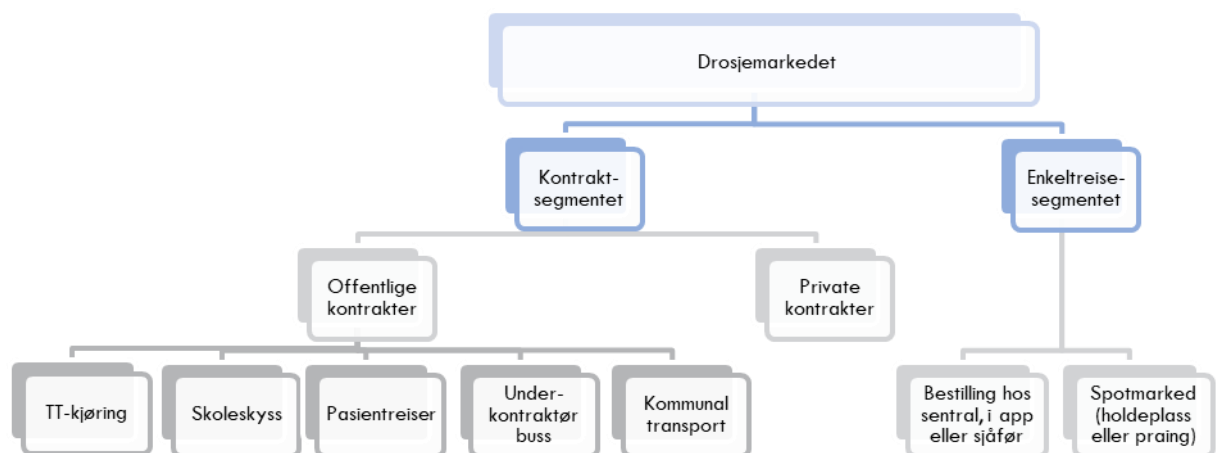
Drosjemarkedet

Kontrakt-segmentet

Enkeltreise-segmentet

Offentlige kontrakter

Private kontrakter

TT-kjøring

Skoleskyss

Pasientreiser

Under-kontraktør buss

Kommunal transport

Bestilling hos sentral, i app eller sjåfør

Spotmarked (holdeplass eller praing)